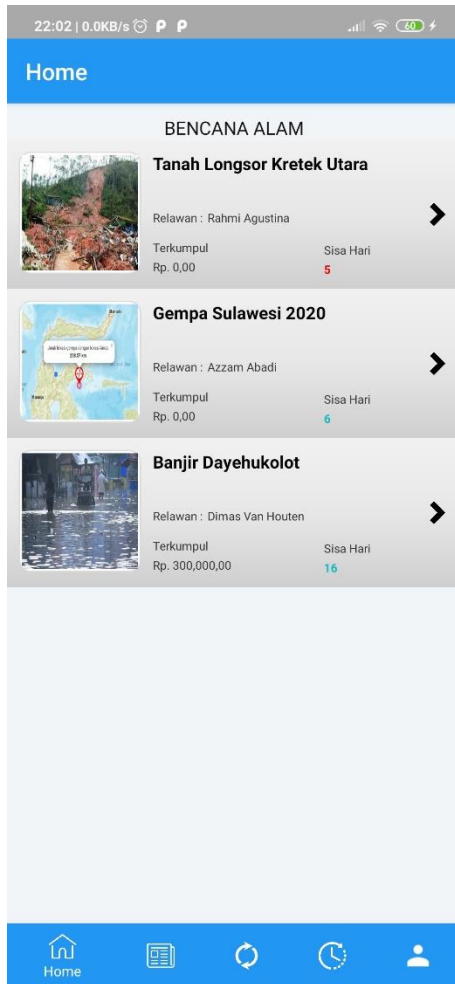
22:02 | 0.0KB/s

60

Home

BENCANA ALAM

Tanah Longsor Kretek Utara

Relawan : Rahmi Agustina

Terkumpul
Rp. 0,00

Sisa Hari
5

Gempa Sulawesi 2020

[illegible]

Relawan : Azzam Abadi

Terkumpul
Rp. 0,00

Sisa Hari
6

Banjir Dayehukolot

Relawan : Dimas Van Houten

Terkumpul
Rp. 300,000,00

Sisa Hari
16

Home